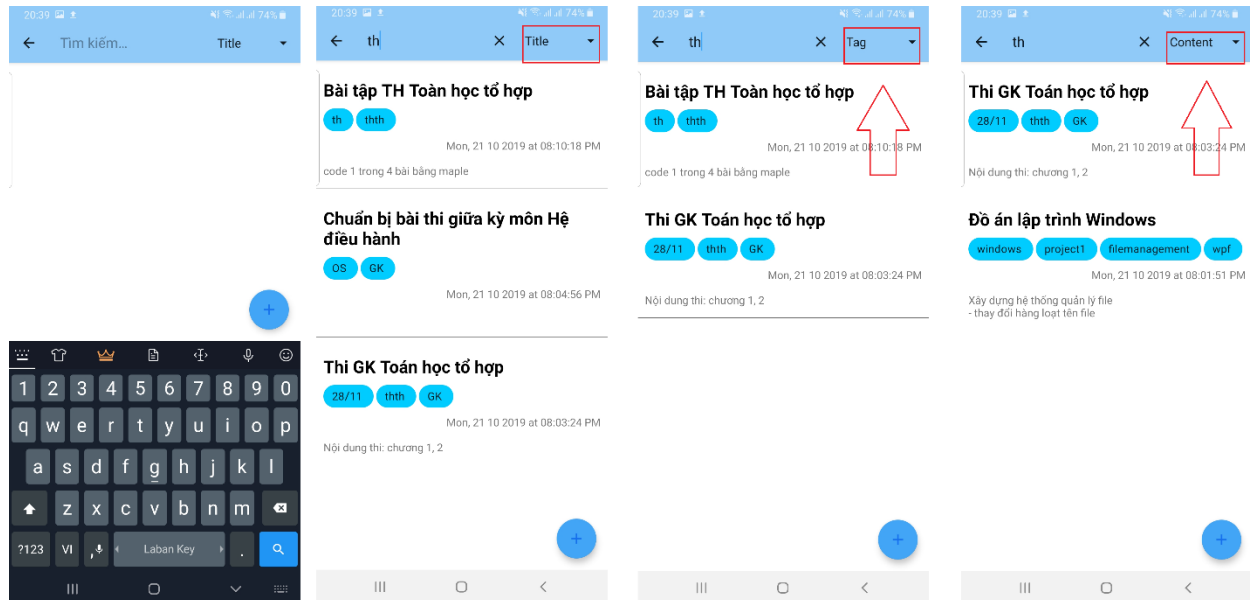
20:39 74%
Tìm kiếm...
Title
+
1 2 3 4 5 6 7 8 9 0
q w e r t y u i o p
a s d f g h j k l
z x c v b n m
?123 VI Laban Key .

20:39 74%
th
Title
Bài tập TH Toàn học tổ hợp
th thth
Mon, 21 10 2019 at 08:10:18 PM
code 1 trong 4 bài bằng maple
Chuẩn bị bài thi giữa kỳ môn Hệ điều hành
OS GK
Mon, 21 10 2019 at 08:04:56 PM
Thi GK Toán học tổ hợp
28/11 thth GK
Mon, 21 10 2019 at 08:03:24 PM
Nội dung thi: chương 1, 2
+

20:39 74%
th
Tag
Bài tập TH Toàn học tổ hợp
th thth
Mon, 21 10 2019 at 08:10:18 PM
code 1 trong 4 bài bằng maple
Thi GK Toán học tổ hợp
28/11 thth GK
Mon, 21 10 2019 at 08:03:24 PM
Nội dung thi: chương 1, 2
+

20:39 74%
th
Content
Thi GK Toán học tổ hợp
28/11 thth GK
Mon, 21 10 2019 at 08:03:24 PM
Nội dung thi: chương 1, 2
Đồ án lập trình Windows
windows project1 filemanagement wpf
Mon, 21 10 2019 at 08:01:51 PM
Xây dựng hệ thống quản lý file
- thay đổi hàng loạt tên file
+